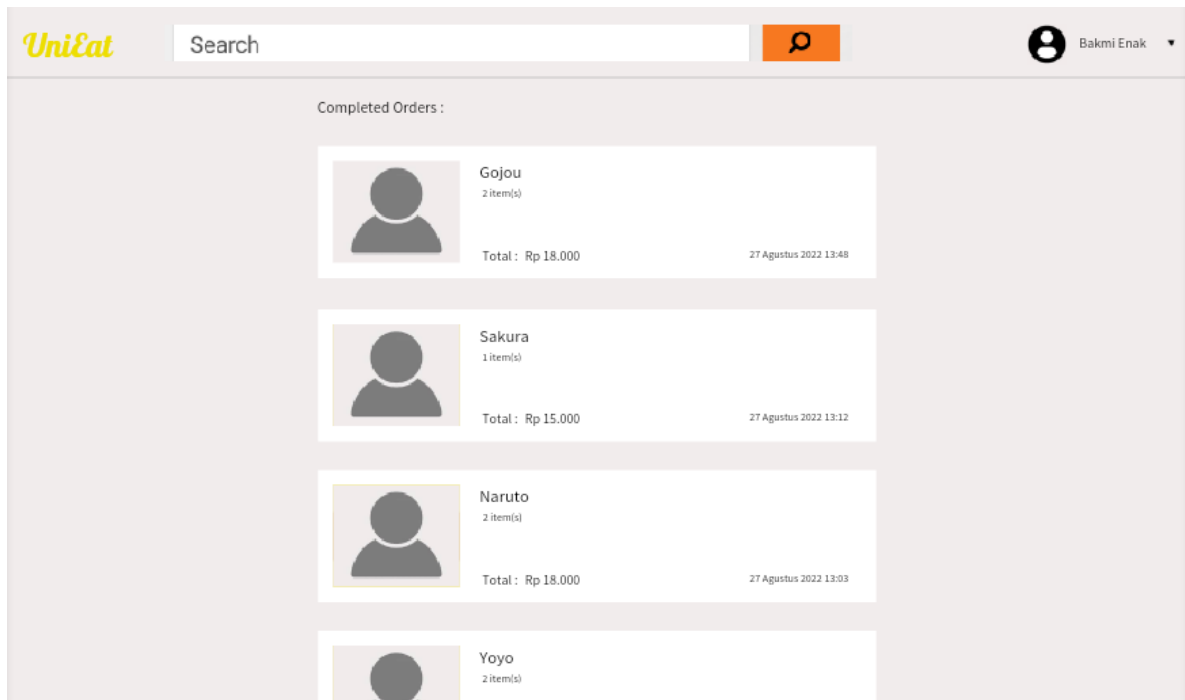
UniEat

Search

Bakmi Enak

Completed Orders :

Gojou
2 item(s)
Total : Rp 18.000
27 Agustus 2022 13:48

Sakura
1 item(s)
Total : Rp 15.000
27 Agustus 2022 13:12

Naruto
2 item(s)
Total : Rp 18.000
27 Agustus 2022 13:03

Yoyo
2 item(s)